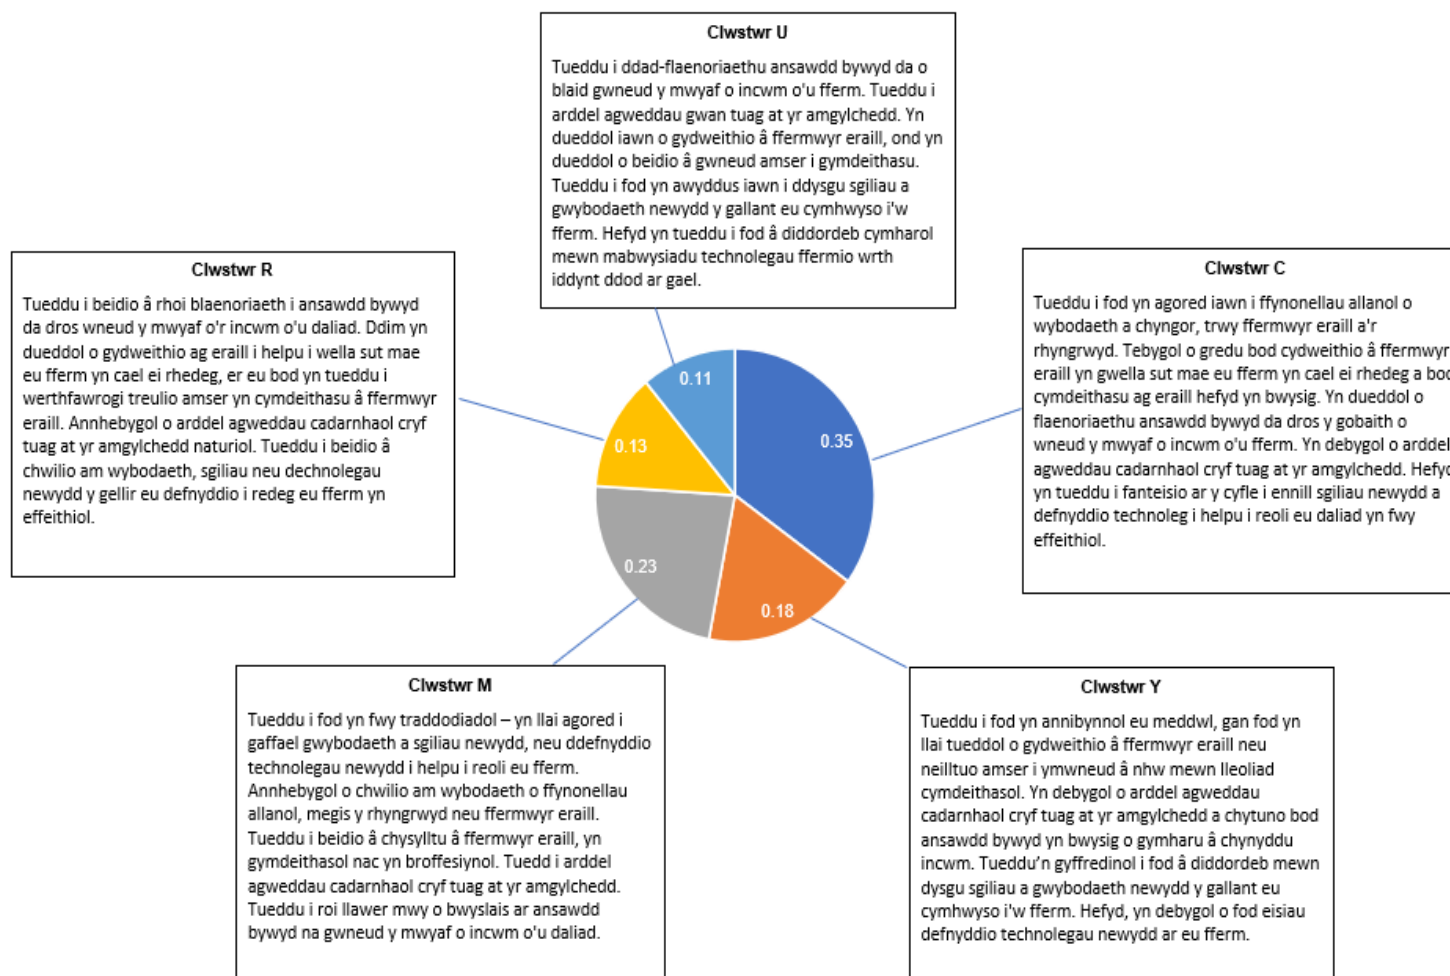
Clwstwr U

Tueddu i ddad-flaenoriaethu ansawdd bywyd da o blaid gwneud y mwyaf o incwm o'u fferm. Tueddu i arddel agweddau gwan tuag at yr amgylchedd. Yn dueddol iawn o gydweithio â ffermwyr eraill, ond yn dueddol o beidio â gwneud amser i gymdeithasu. Tueddu i fod yn awyddus iawn i ddysgu sgiliau a gwybodaeth newydd y gallant eu cymhwyso i'w fferm. Hefyd yn tueddu i fod â diddordeb cymharol mewn mabwysiadu technolegau ffermio wrth iddynt ddod ar gael.

Clwstwr R

Tueddu i beidio â rhoi blaenoriaeth i ansawdd bywyd da dros wneud y mwyaf o'r incwm o'u daliad. Ddim yn dueddol o gydweithio ag eraill i helpu i wella sut mae eu fferm yn cael ei rhedeg, er eu bod yn tueddu i werthfawrogi treulio amser yn cymdeithasu â ffermwyr eraill. Annhebygol o arddel agweddau cadarnhaol cryf tuag at yr amgylchedd naturiol. Tueddu i beidio â chwilio am wybodaeth, sgiliau neu dechnolegau newydd y gellir eu defnyddio i redeg eu fferm yn effeithiol.

Clwstwr C

Tueddu i fod yn agored iawn i ffynonellau allanol o wybodaeth a chyngor, trwy ffermwyr eraill a'r rhyngrwyd. Tebygol o gredu bod cydweithio â ffermwyr eraill yn gwella sut mae eu fferm yn cael ei rhedeg a bod cymdeithasu ag eraill hefyd yn bwysig. Yn dueddol o flaenoriaethu ansawdd bywyd da dros y gobaith o wneud y mwyaf o incwm o'u fferm. Yn debygol o arddel agweddau cadarnhaol cryf tuag at yr amgylchedd. Hefyd yn tueddu i fanteisio ar y cyfle i ennill sgiliau newydd a defnyddio technoleg i helpu i reoli eu daliad yn fwy effeithiol.

0.11
0.13
0.35
0.23
0.18

Clwstwr M

Tueddu i fod yn fwy traddodiadol – yn llai agored i gaffael gwybodaeth a sgiliau newydd, neu ddefnyddio technolegau newydd i helpu i reoli eu fferm. Annhebygol o chwilio am wybodaeth o ffynonellau allanol, megis y rhyngrwyd neu ffermwyr eraill. Tueddu i beidio â chysylltu â ffermwyr eraill, yn gymdeithasol nac yn broffesiynol. Tuedd i arddel agweddau cadarnhaol cryf tuag at yr amgylchedd. Tueddu i roi llawer mwy o bwyslais ar ansawdd bywyd na gwneud y mwyaf o incwm o'u daliad.

Clwstwr Y

Tueddu i fod yn annibynnol eu meddwl, gan fod yn llai tueddol o gydweithio â ffermwyr eraill neu neilltuo amser i ymwneud â nhw mewn lleoliad cymdeithasol. Yn debygol o arddel agweddau cadarnhaol cryf tuag at yr amgylchedd a chytuno bod ansawdd bywyd yn bwysig o gymharu â chynyddu incwm. Tueddu'n gyffredinol i fod â diddordeb mewn dysgu sgiliau a gwybodaeth newydd y gallant eu cymhwyso i'w fferm. Hefyd, yn debygol o fod eisiau defnyddio technolegau newydd ar eu fferm.